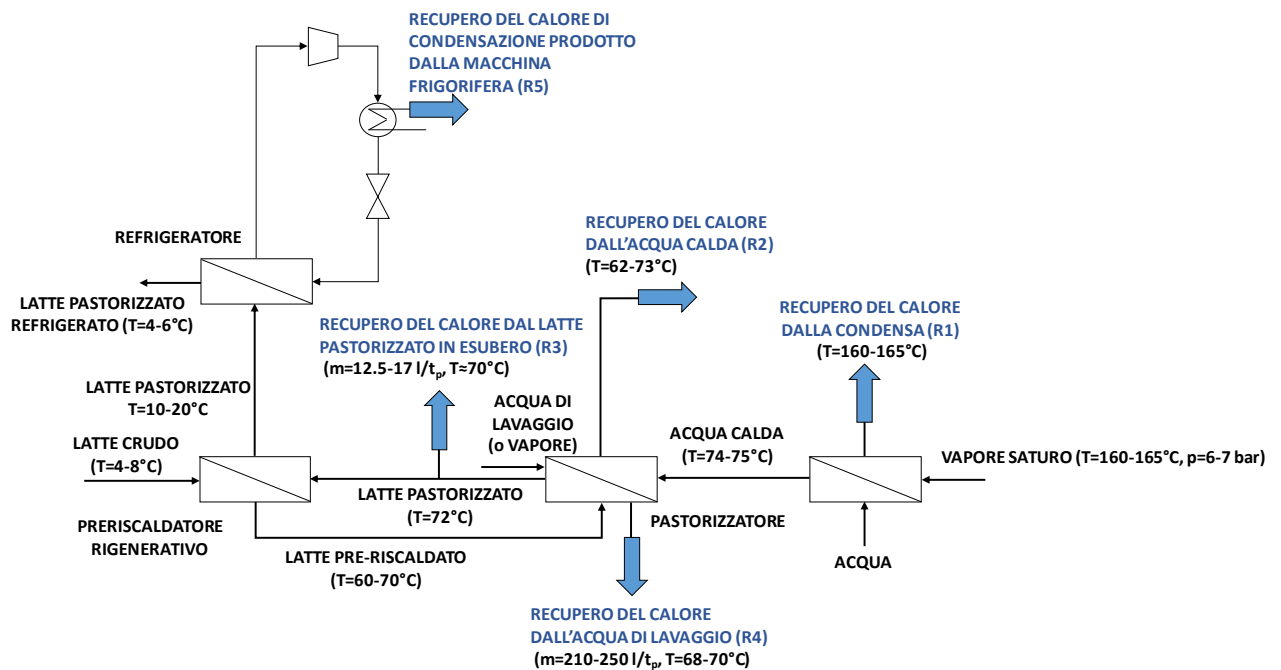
RECUPERO DEL CALORE DI CONDENSAZIONE PRODOTTO DALLA MACCHINA FRIGORIFERA (R5)

RECUPERO DEL CALORE DALL'ACQUA CALDA (R2)
(T=62-73°C)

REFRIGERATORE

LATTE PASTORIZZATO REFRIGERATO (T=4-6°C)

RECUPERO DEL CALORE DALLA CONDENSA (R1)
(T=160-165°C)

RECUPERO DEL CALORE DAL LATTE PASTORIZZATO IN ESUBERO (R3)
(m=12.5-17 l/$t_p$, T≈70°C)

LATTE PASTORIZZATO
T=10-20°C

ACQUA DI LAVAGGIO (o VAPORE)

ACQUA CALDA
(T=74-75°C)

LATTE CRUDO
(T=4-8°C)

VAPORE SATURO (T=160-165°C, p=6-7 bar)

LATTE PASTORIZZATO
(T=72°C)

PASTORIZZATORE

PRERISCALDATORE RIGENERATIVO

LATTE PRE-RISCALDATO
(T=60-70°C)

ACQUA

RECUPERO DEL CALORE DALL'ACQUA DI LAVAGGIO (R4)
(m=210-250 l/$t_p$, T=68-70°C)